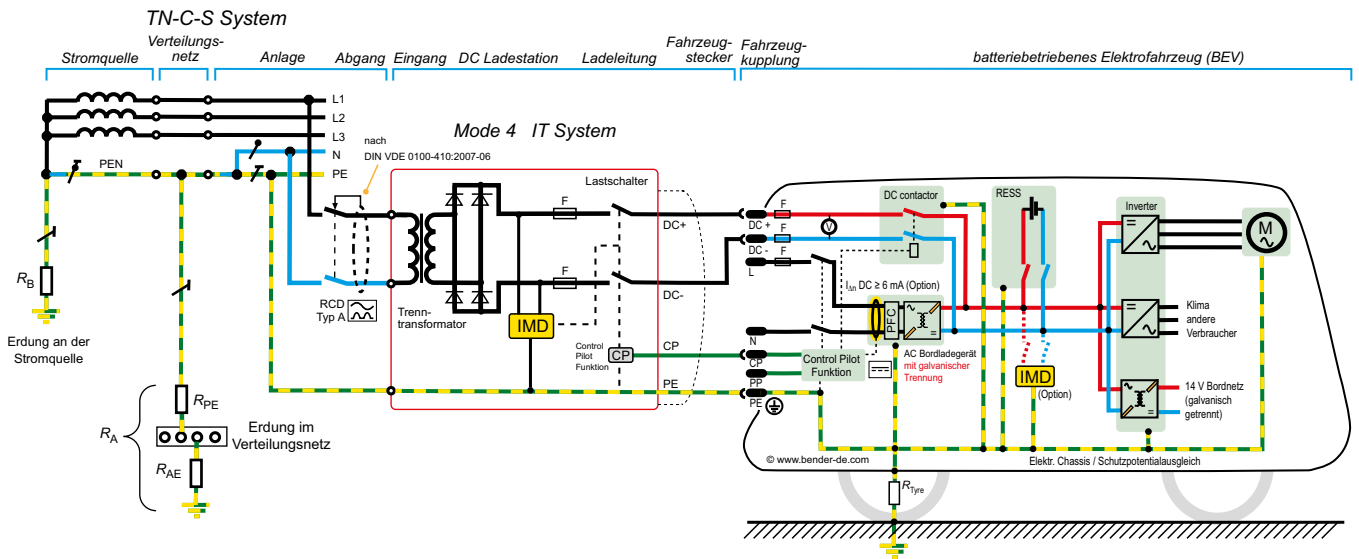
TN-C-S System

Stromquelle
Verteilungsnetz
Anlage
Abgang
Eingang
DC Ladestation
Ladeleitung
Fahrzeugstecker
Fahrzeugkupplung
batteriebetriebenes Elektrofahrzeug (BEV)

L1
L2
L3
N
PE
PEN

nach DIN VDE 0100-410:2007-06

Mode 4 IT System

Lastschalter
F
F
DC+
DC-
CP
PE

RCD Typ A
Trenntransformator
IMD
Control Pilot Funktion
CP

$R_B$
Erdung an der Stromquelle

$R_{PE}$
$R_A$
Erdung im Verteilungsnetz
$R_{AE}$

DC +
DC -
L
N
CP
PP
PE
F
F
F
V

DC contactor
RESS
Inverter
M

$I_{\Delta n}$ DC ≥ 6 mA (Option)
PFC
AC Bordladegerät
mit galvanischer Trennung
Control Pilot Funktion

IMD
(Option)

Klima
andere
Verbraucher
14 V Bordnetz (galvanisch getrennt)

© www.bender-de.com
Elektr. Chassis / Schutzpotentialausgleich
$R_{Tyre}$